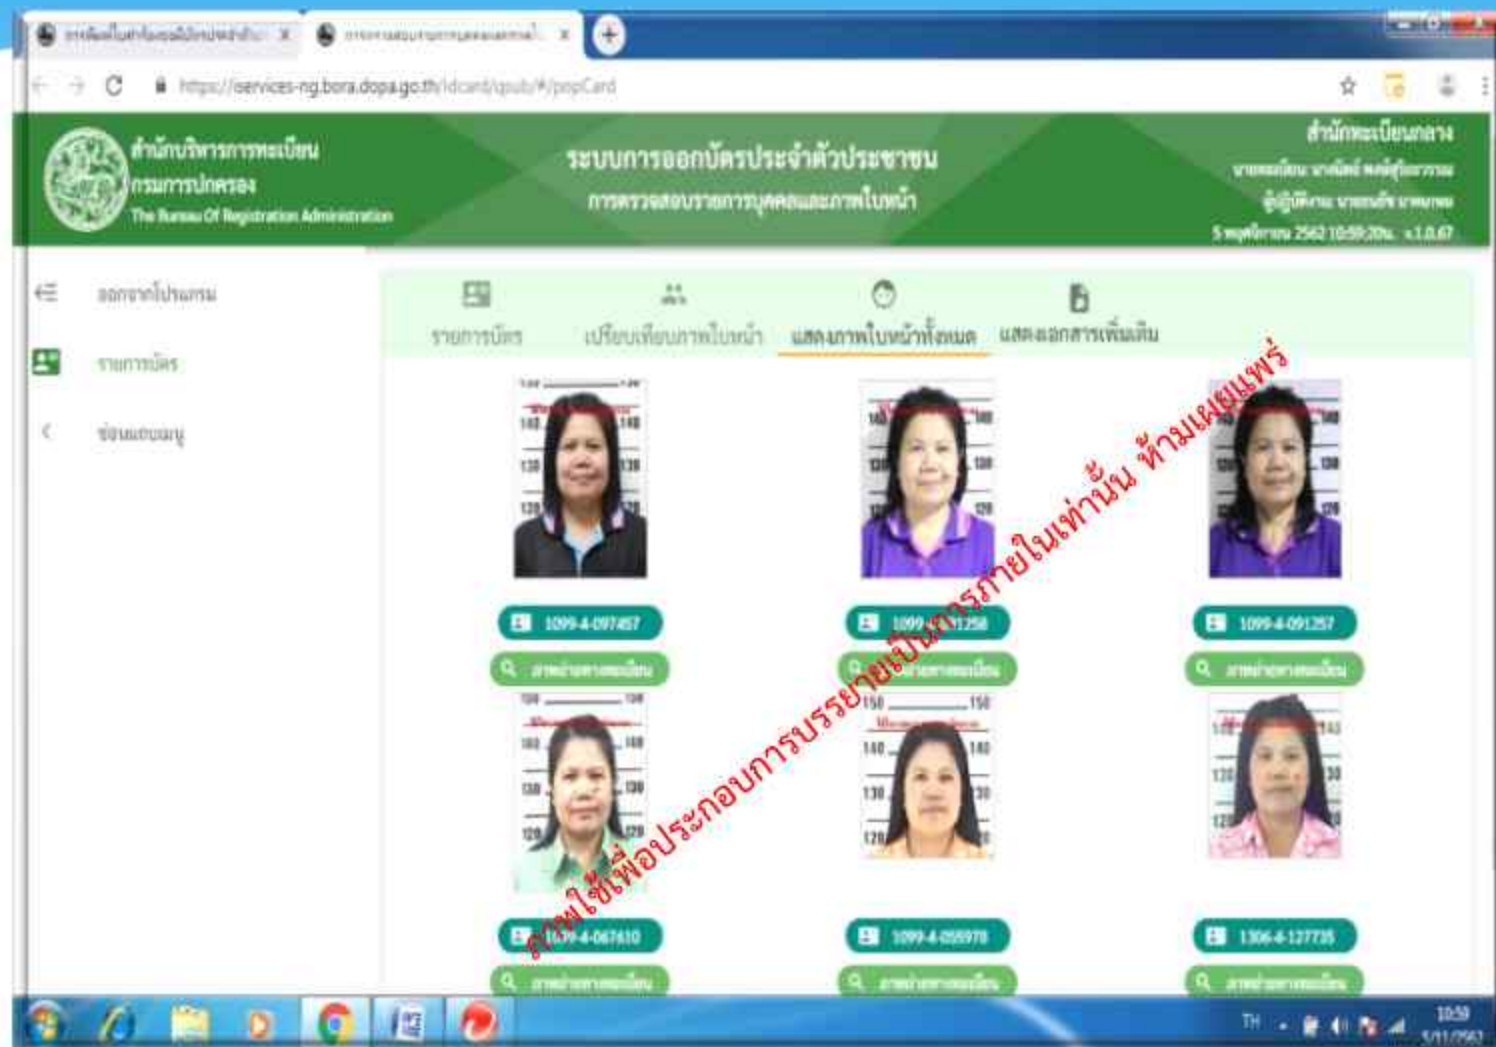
https://services-ng.bora.dopa.go.th/idcard/qpub/#/popCard

สำนักบริหารการทะเบียน
กรมการปกครอง
The Bureau Of Registration Administration

ระบบการออกบัตรประจำตัวประชาชน
การตรวจสอบรายการบุคคลและภาพใบหน้า

สำนักทะเบียนกลาง
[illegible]
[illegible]
5 พฤศจิกายน 2562 10:59:20น. v.1.0.67

ออกจากโปรแกรม
รายการบัตร
ซ่อนเมนู

รายการบัตร
เปรียบเทียบภาพใบหน้า
แสดงภาพใบหน้าทั้งหมด
แสดงเอกสารเพิ่มเติม

1099-4-097457
ภาพถ่ายทางทะเบียน
1099-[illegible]1258
ภาพถ่ายทางทะเบียน
1099-4-091257
ภาพถ่ายทางทะเบียน

1099-4-067610
ภาพถ่ายทางทะเบียน
1099-4-055978
ภาพถ่ายทางทะเบียน
1306-4-127735
ภาพถ่ายทางทะเบียน

ภาพใช้เพื่อประกอบการบรรยายเป็นการภายในเท่านั้น ห้ามเผยแพร่

TH
10:59
5/11/2562